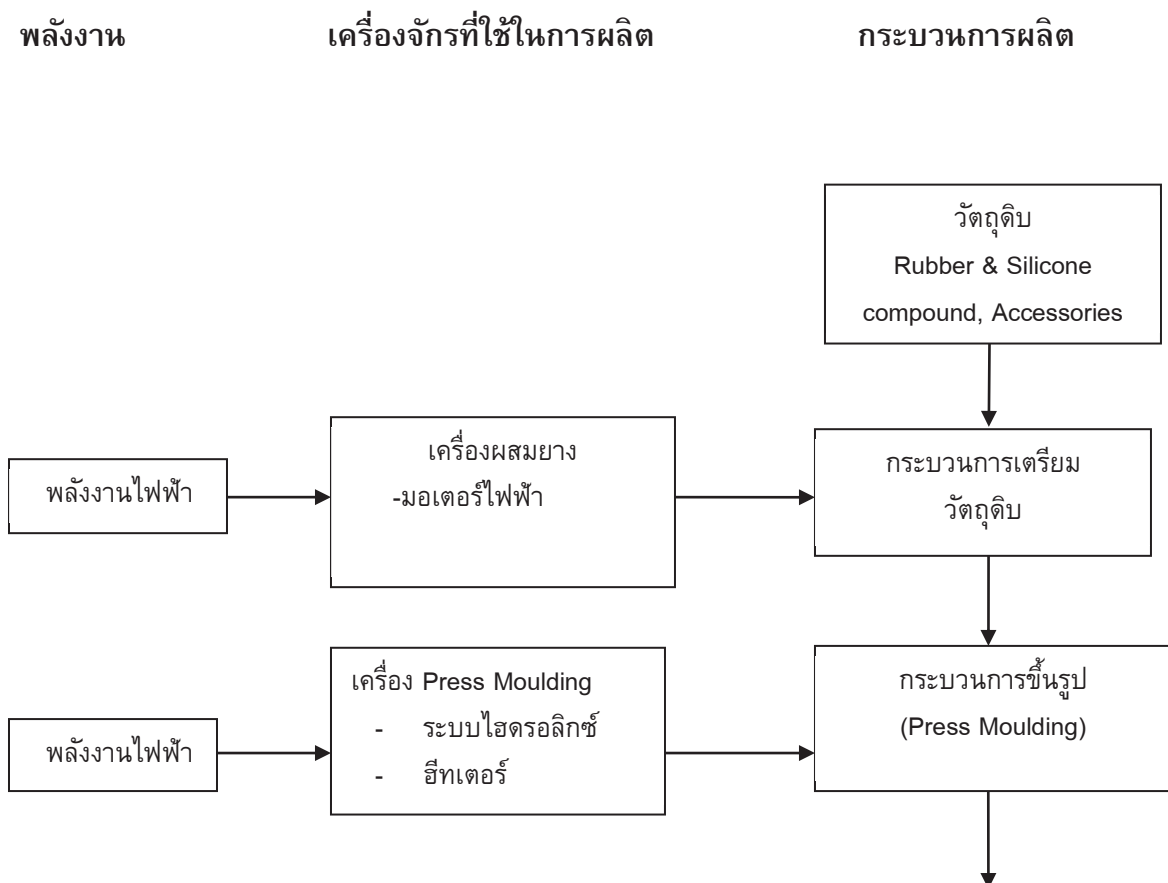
พลังงาน

เครื่องจักรที่ใช้ในการผลิต

กระบวนการผลิต

วัตถุดิบ
Rubber & Silicone compound, Accessories

พลังงานไฟฟ้า

เครื่องผสมยาง
-มอเตอร์ไฟฟ้า

กระบวนการเตรียมวัตถุดิบ

พลังงานไฟฟ้า

เครื่อง Press Moulding
- ระบบไฮดรอลิกซ์
- ฮีทเตอร์

กระบวนการขึ้นรูป
(Press Moulding)